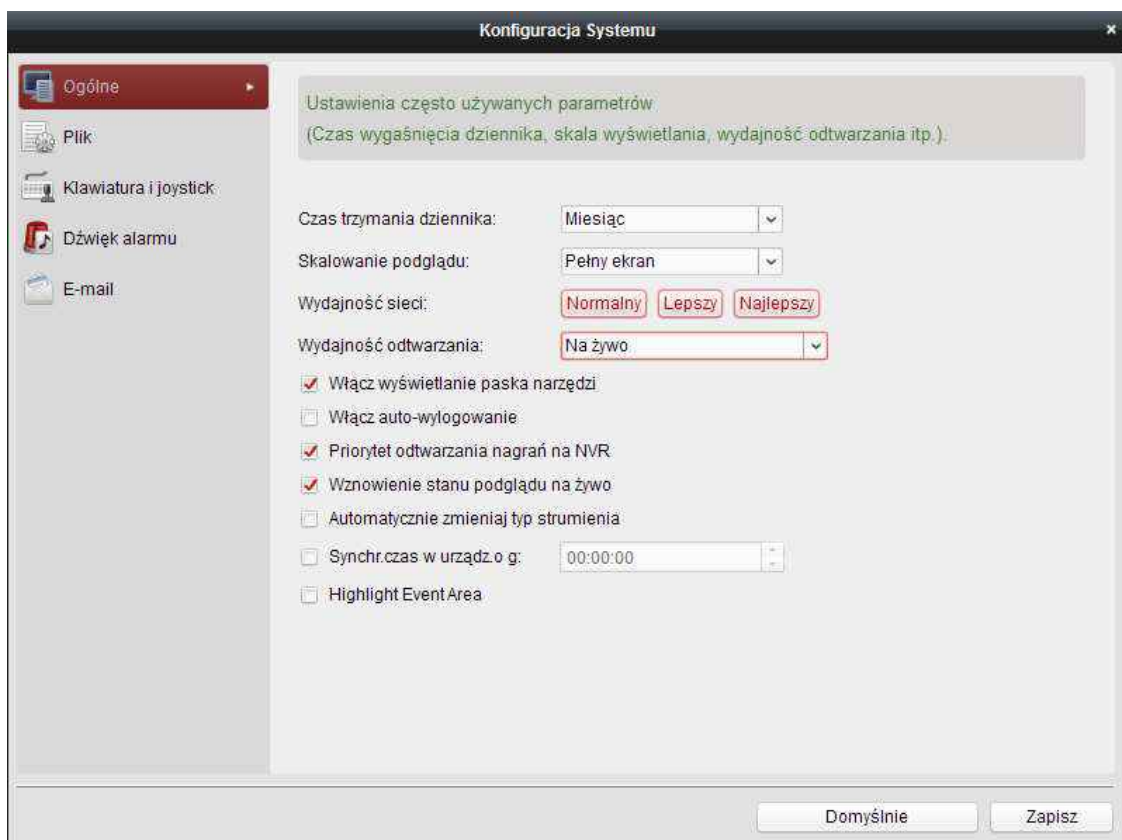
Konfiguracja Systemu

Ogólne

Plik

Klawiatura i joystick

Dźwięk alarmu

E-mail

Ustawienia często używanych parametrów
(Czas wygaśnięcia dziennika, skala wyświetlania, wydajność odtwarzania itp.).

Czas trzymania dziennika: Miesiąc

Skalowanie podglądu: Pełny ekran

Wydajność sieci: Normalny Lepszy Najlepszy

Wydajność odtwarzania: Na żywo

Włącz wyświetlanie paska narzędzi

Włącz auto-wylogowanie

Priorytet odtwarzania nagrań na NVR

Wznowienie stanu podglądu na żywo

Automatycznie zmieniaj typ strumienia

Synchr.czas w urządz.o g: 00:00:00

Highlight Event Area

Domyślnie Zapisz